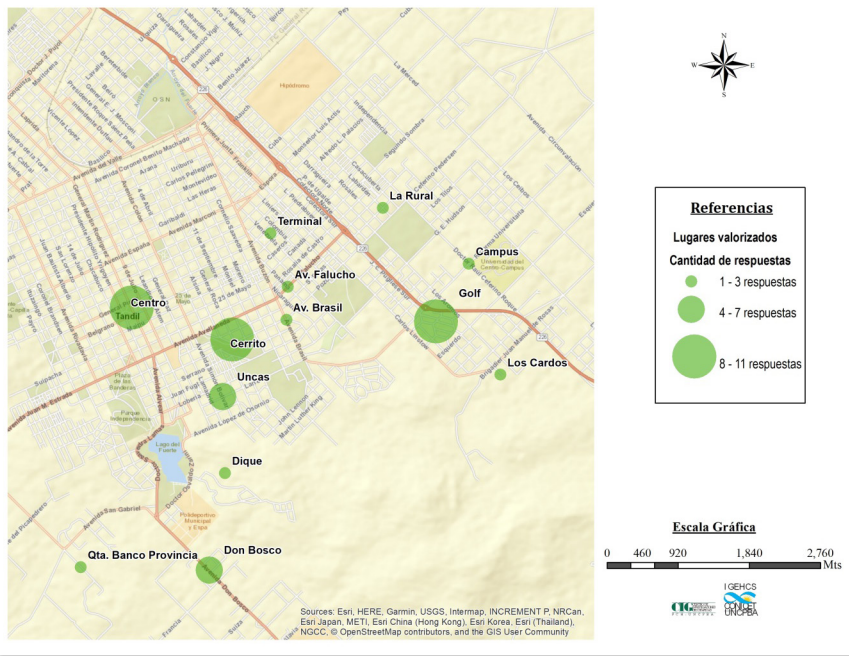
N
W
E
S

Referencias

Lugares valorizados

Cantidad de respuestas

1 - 3 respuestas

4 - 7 respuestas

8 - 11 respuestas

La Rural
Terminal
Campus
Av. Falucho
Golf
Centro
Tandil
Av. Brasil
Cerrito
Los Cardos
Uncas
Dique
Qta. Banco Provincia
Don Bosco

Hipódromo
Universidad del Centro Campus
Lago del Fuerte
Parque Independencia
Polideportivo Municipal y Espa
Avenida Colón
Avenida España
Avenida Marconi
Avenida Santamarina
Avenida Avellaneda
Avenida Juan B. Justo
Avenida Don Bosco
Avenida Buzón
Avenida Quintana
Avenida Circunvalación
Avenida Actis
Avenida Rivadavia
Avenida Perón
Avenida Estrada
Avenida Figueroa
Avenida Lunghi
Avenida Espora
Avenida Fleming
Avenida Ortiz de Rosas
Avenida Cabral
Avenida Lamaita
Avenida Moreno
Avenida Fortunato de la Plaza
Avenida Rufino Ruiz
Belgrano
Avenida Figueroa
Avenida Gral. Pueyrredon
Supacha
Rodríguez
Juan Fugl
Lobería
Serrano
Avenida Santamarina
Avenida Oscar Quintana
Avenida San Gabriel
Martín Luther King
John Lennon
Avenida Don Bosco
Suiza
Bahía Blanca
Av. Brasil
La Rioja
Defensa
Cerrito
Uncas
La Rural

Escala Gráfica
0 460 920 1,840 2,760
Mts

IGEHCS
CONICET
UNCPBA
CIG

Sources: Esri, HERE, Garmin, USGS, Intermap, INCREMENT P, NRCan, Esri Japan, METI, Esri China (Hong Kong), Esri Korea, Esri (Thailand), NGCC, © OpenStreetMap contributors, and the GIS User Community